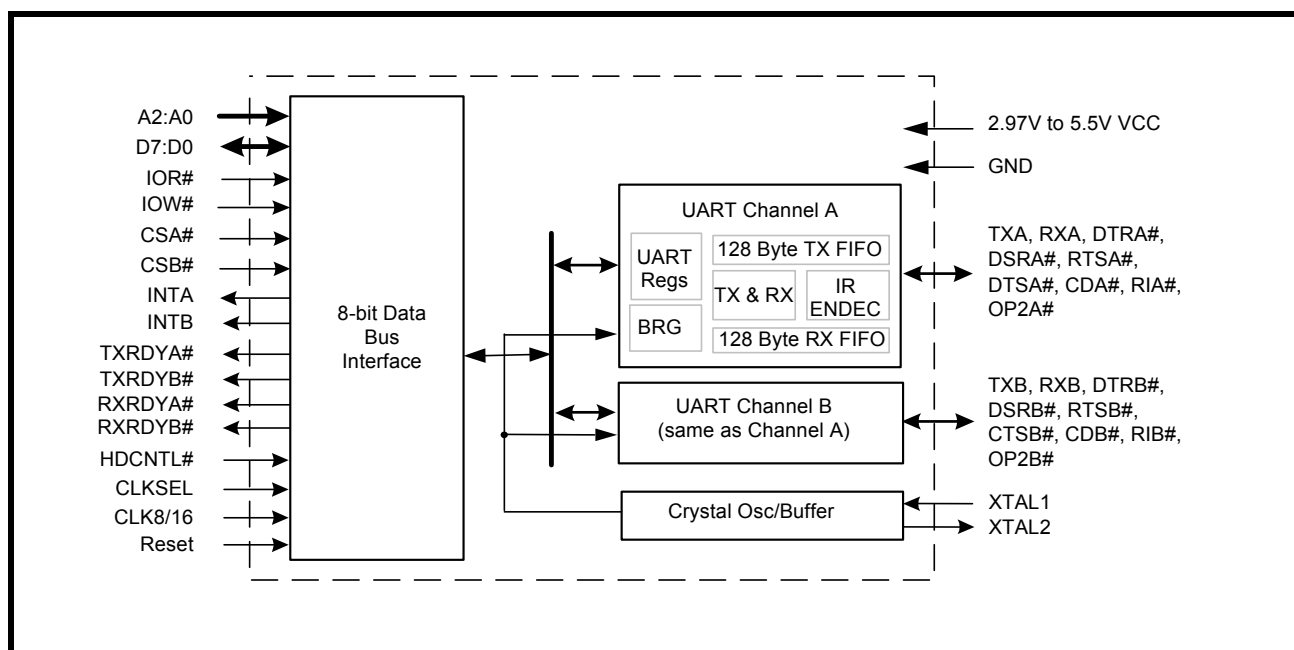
A2:A0
D7:D0
IOR#
IOW#
CSA#
CSB#
INTA
INTB
TXRDYA#
TXRDYB#
RXRDYA#
RXRDYB#
HDCNTL#
CLKSEL
CLK8/16
Reset

8-bit Data Bus Interface

2.97V to 5.5V VCC
GND

UART Channel A
UART Regs
128 Byte TX FIFO
TX & RX
IR ENDEC
BRG
128 Byte RX FIFO

TXA, RXA, DTRA#, DSRA#, RTSA#, DTSA#, CDA#, RIA#, OP2A#

UART Channel B
(same as Channel A)

TXB, RXB, DTRB#, DSRB#, RTSB#, CTSB#, CDB#, RIB#, OP2B#

Crystal Osc/Buffer
XTAL1
XTAL2